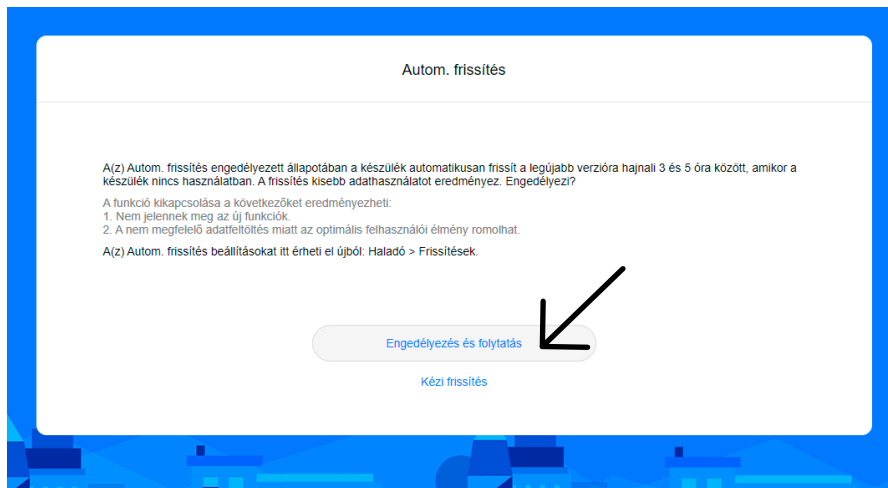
Autom. frissítés

A(z) Autom. frissítés engedélyezett állapotában a készülék automatikusan frissít a legújabb verzióra hajnali 3 és 5 óra között, amikor a készülék nincs használatban. A frissítés kisebb adathasználatot eredményez. Engedélyezi?

A funkció kikapcsolása a következőket eredményezheti:
1. Nem jelennek meg az új funkciók.
2. A nem megfelelő adatfeltöltés miatt az optimális felhasználói élmény romolhat.

A(z) Autom. frissítés beállításokat itt érheti el újból: Haladó > Frissítések.

Engedélyezés és folytatás

Kézi frissítés